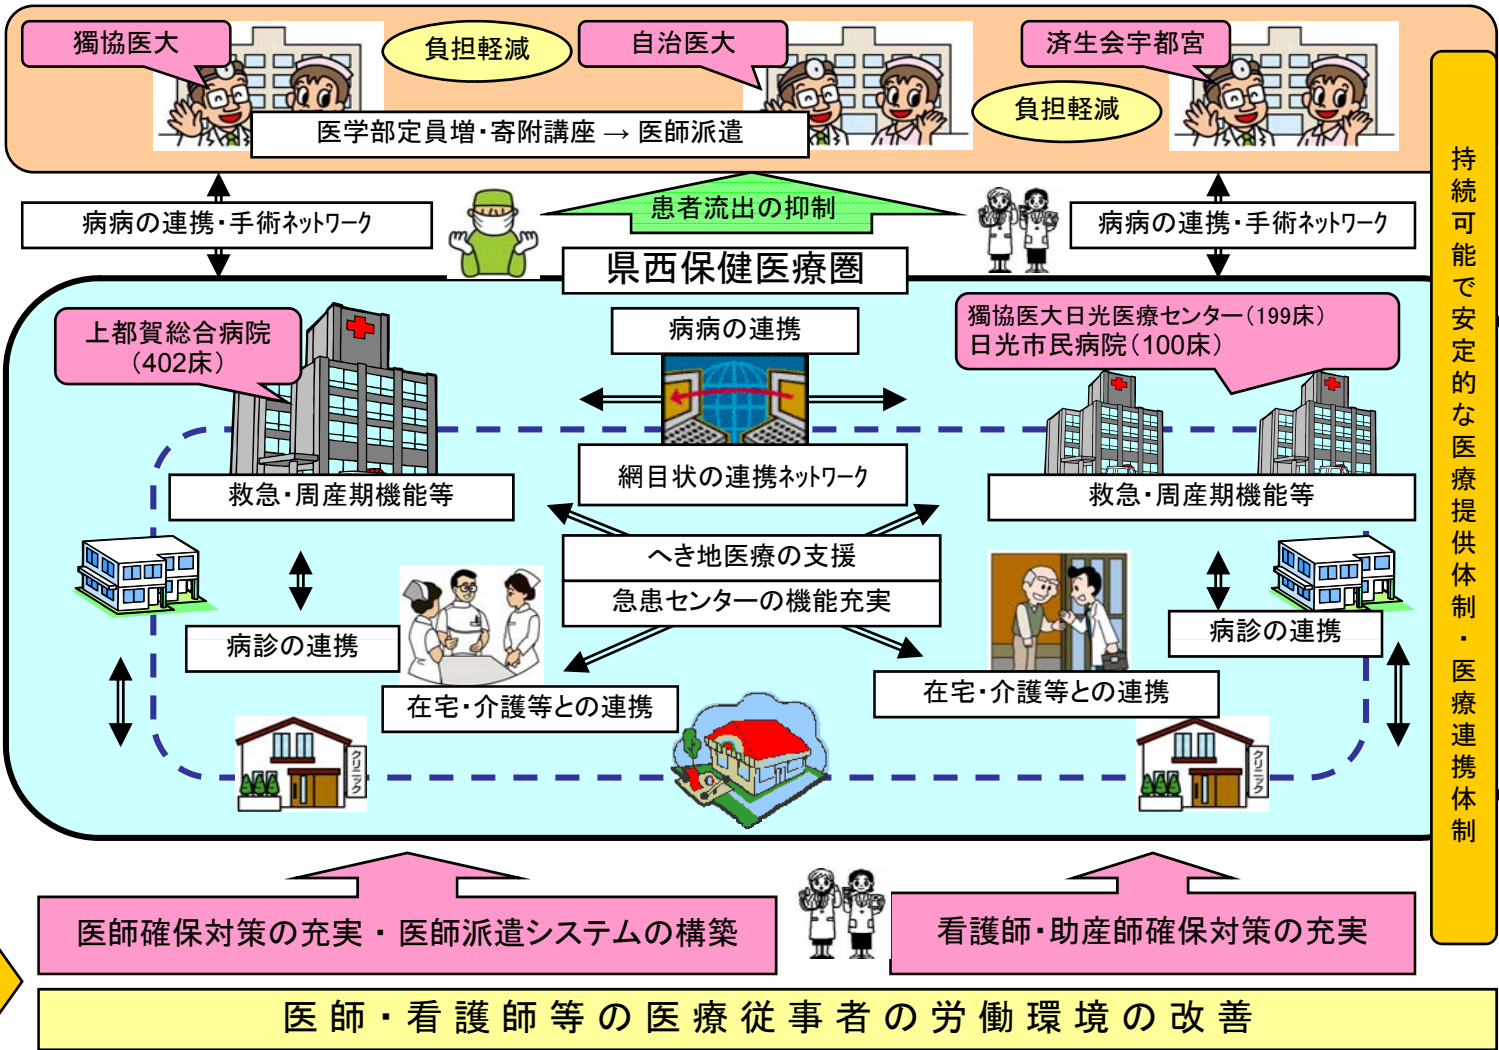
獨協医大

負担軽減

自治医大

済生会宇都宮

負担軽減

医学部定員増・寄附講座 → 医師派遣

持続可能で安定的な医療提供体制・医療連携体制

病病の連携・手術ネットワーク

患者流出の抑制

病病の連携・手術ネットワーク

県西保健医療圏

上都賀総合病院（402床）

病病の連携

獨協医大日光医療センター（199床）
日光市民病院（100床）

網目状の連携ネットワーク

救急・周産期機能等

救急・周産期機能等

へき地医療の支援

急患センターの機能充実

病診の連携

病診の連携

在宅・介護等との連携

在宅・介護等との連携

クリニック

クリニック

医師確保対策の充実 ・ 医師派遣システムの構築

看護師・助産師確保対策の充実

医 師 ・ 看 護 師 等 の 医 療 従 事 者 の 労 働 環 境 の 改 善